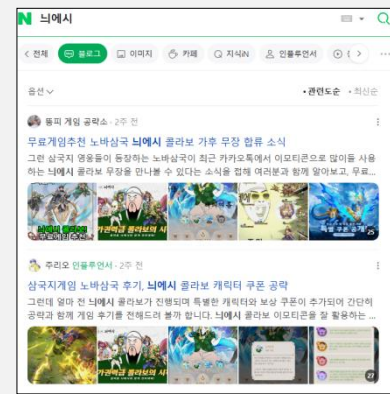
N 늬에시

< 전체 블로그 이미지 카페 지식iN 인물･인플루언서 ⊙ <

옵션 • 관련도순 • 최신순

동피 게임 공략소 · 2주 전

무료게임추천 노바삼국 늬에시 콜라보 가후 무장 합류 소식

그런 삼국지 영웅들이 등장하는 노바삼국이 최근 카카오톡에서 이모티콘으로 많이들 사용하는 늬에시 콜라보 무장을 만나볼 수 있다는 소식을 접해 여러분과 함께 알아보고, 무료...

25

주리오 인플루언서 · 2주 전

삼국지게임 노바삼국 후기, 늬에시 콜라보 캐릭터 쿠폰 공략

그런데 얼마 전 늬에시 콜라보가 진행되며 특별한 캐릭터와 보상 쿠폰이 추가되어 간단히 공략과 함께 게임 후기를 전해드려 볼까 합니다. 늬에시 콜라보 이모티콘을 잘 활용하는 ...

27